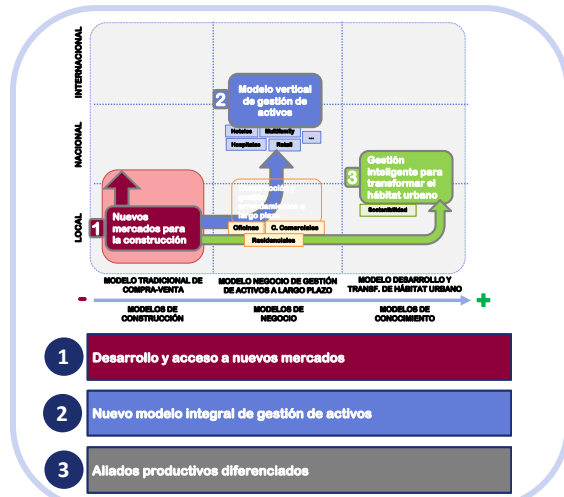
INTERNACIONAL

NACIONAL

LOCAL

2 Modelo vertical de gestión de activos

Hoteles | Multifamily | ...

Hospitales | Retail

3 Gestión inteligente para transformar el hábitat urbano

Sostenibilidad

1 Nuevos mercados para la construcción

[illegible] largo plazo

Oficinas | C. Comerciales

Residenciales

MODELO TRADICIONAL DE COMPRA-VENTA

MODELO NEGOCIO DE GESTIÓN DE ACTIVOS A LARGO PLAZO

MODELO DESARROLLO Y TRANSF. DE HÁBITAT URBANO

-

MODELOS DE CONSTRUCCIÓN

MODELOS DE NEGOCIO

MODELOS DE CONOCIMIENTO

+

1 Desarrollo y acceso a nuevos mercados

2 Nuevo modelo integral de gestión de activos

3 Aliados productivos diferenciados